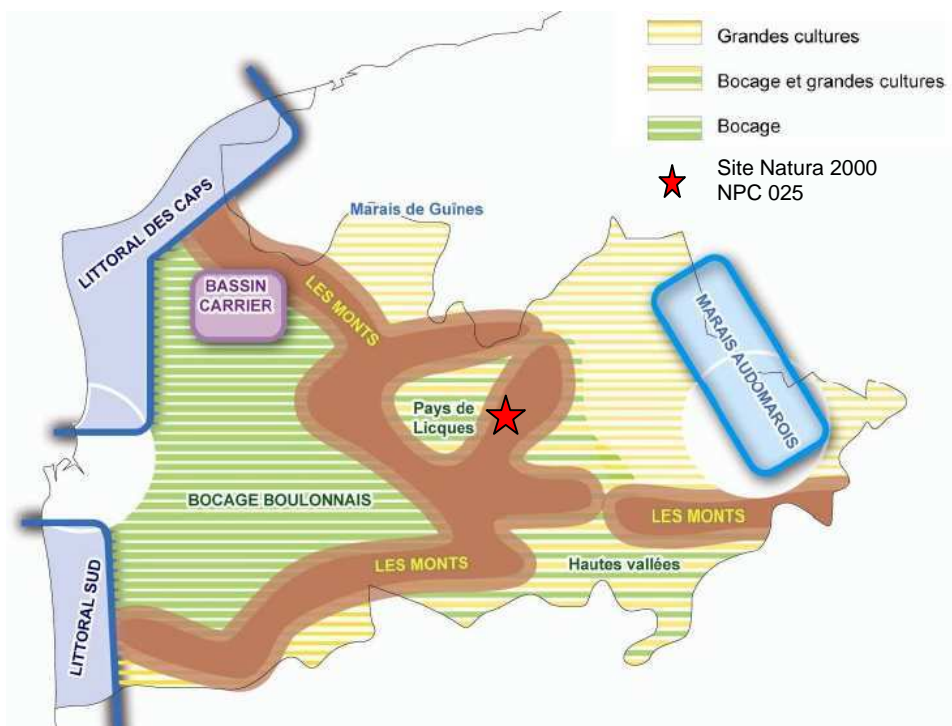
Grandes cultures
Bocage et grandes cultures
Bocage
Site Natura 2000
NPC 025

Marais de Guînes
LITTORAL DES CAPS
BASSIN CARRIER
LES MONTS
MARAIS AUDOMAROIS
Pays de Licques
BOCAGE BOULONNAIS
LES MONTS
LES MONTS
Hautes vallées
LITTORAL SUD